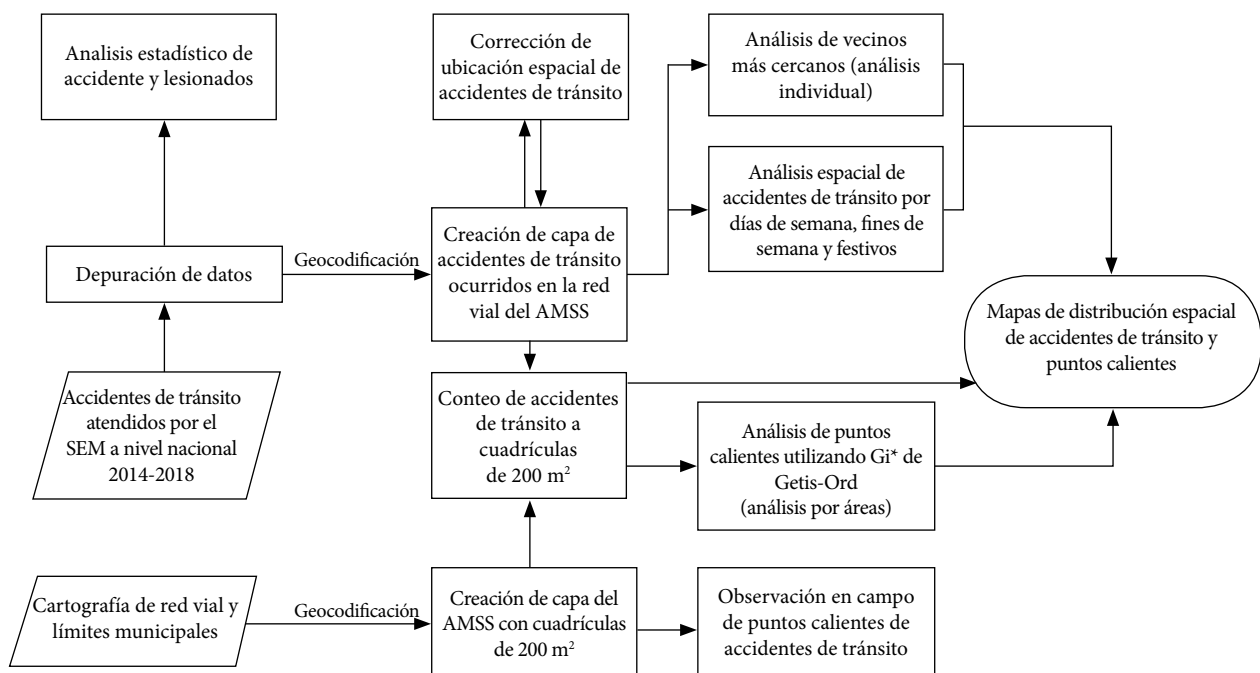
Analisis estadístico de accidente y lesionados

Corrección de ubicación espacial de accidentes de tránsito

Análisis de vecinos más cercanos (análisis individual)

Análisis espacial de accidentes de tránsito por días de semana, fines de semana y festivos

Depuración de datos

Geocodificación

Creación de capa de accidentes de tránsito ocurridos en la red vial del AMSS

Mapas de distribución espacial de accidentes de tránsito y puntos calientes

Accidentes de tránsito atendidos por el SEM a nivel nacional 2014-2018

Conteo de accidentes de tránsito a cuadrículas de 200 $m^2$

Análisis de puntos calientes utilizando Gi* de Getis-Ord (análisis por áreas)

Cartografía de red vial y límites municipales

Geocodificación

Creación de capa del AMSS con cuadrículas de 200 $m^2$

Observación en campo de puntos calientes de accidentes de tránsito